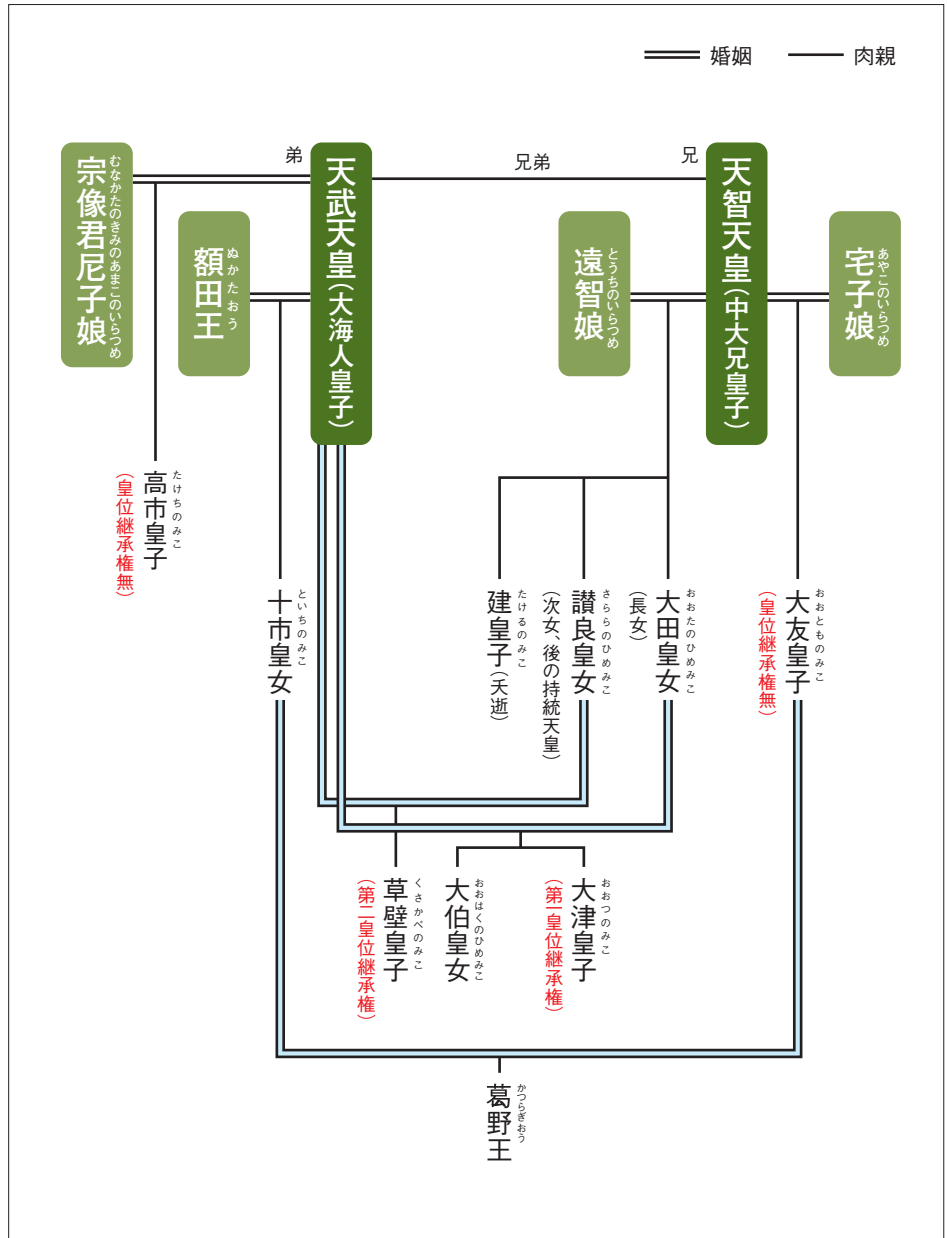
婚姻　肉親

弟　兄弟　兄

むなかたのきみのあまこのいらつめ
宗像君尼子娘

ぬかたおう
額田王

天武天皇（大海人皇子）

とうちのいらつめ
遠智娘

天智天皇（中大兄皇子）

あやこのいらつめ
宅子娘

たけちのみこ
高市皇子
（皇位継承権無）

といちのみこ
十市皇女

たけるのみこ
建皇子（夭逝）

さららのひめみこ
讃良皇女
（次女、後の持統天皇）

おおたのひめみこ
大田皇女
（長女）

おおとものみこ
大友皇子
（皇位継承権無）

くさかべのみこ
草壁皇子
（第一皇位継承権）

おおはくのひめみこ
大伯皇女

おおつのみこ
大津皇子
（第二皇位継承権）

かつらぎおう
葛野王